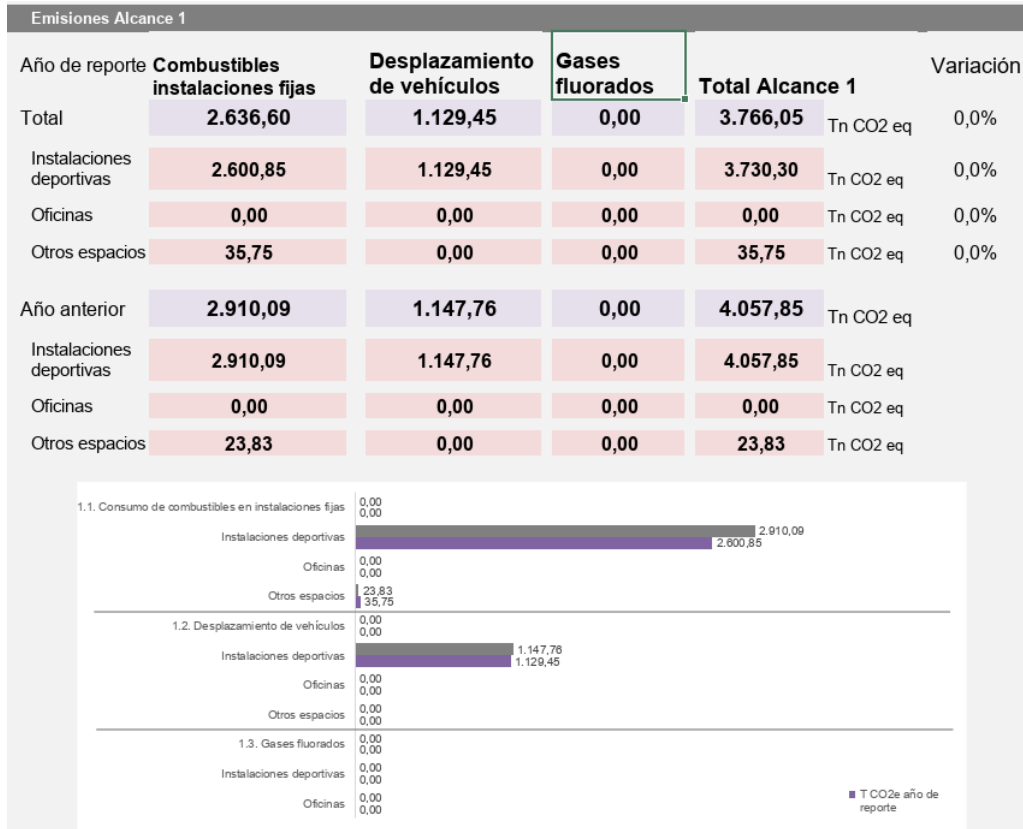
Emisiones Alcance 1

| Año de reporte | Combustibles instalaciones fijas | Desplazamiento de vehículos | Gases fluorados | Total Alcance 1 | | Variación |
|---|---|---|---|---|---|---|
| Total | 2.636,60 | 1.129,45 | 0,00 | 3.766,05 | Tn CO2 eq | 0,0% |
| Instalaciones deportivas | 2.600,85 | 1.129,45 | 0,00 | 3.730,30 | Tn CO2 eq | 0,0% |
| Oficinas | 0,00 | 0,00 | 0,00 | 0,00 | Tn CO2 eq | 0,0% |
| Otros espacios | 35,75 | 0,00 | 0,00 | 35,75 | Tn CO2 eq | 0,0% |
| Año anterior | 2.910,09 | 1.147,76 | 0,00 | 4.057,85 | Tn CO2 eq | |
| Instalaciones deportivas | 2.910,09 | 1.147,76 | 0,00 | 4.057,85 | Tn CO2 eq | |
| Oficinas | 0,00 | 0,00 | 0,00 | 0,00 | Tn CO2 eq | |
| Otros espacios | 23,83 | 0,00 | 0,00 | 23,83 | Tn CO2 eq | |

1.1. Consumo de combustibles en instalaciones fijas 0,00 0,00
Instalaciones deportivas 2.910,09 2.600,85
Oficinas 0,00 0,00
Otros espacios 23,83 35,75
1.2. Desplazamiento de vehículos 0,00 0,00
Instalaciones deportivas 1.147,76 1.129,45
Oficinas 0,00 0,00
Otros espacios 0,00 0,00
1.3. Gases fluorados 0,00 0,00
Instalaciones deportivas 0,00 0,00
Oficinas 0,00 0,00
T CO2e año de reporte